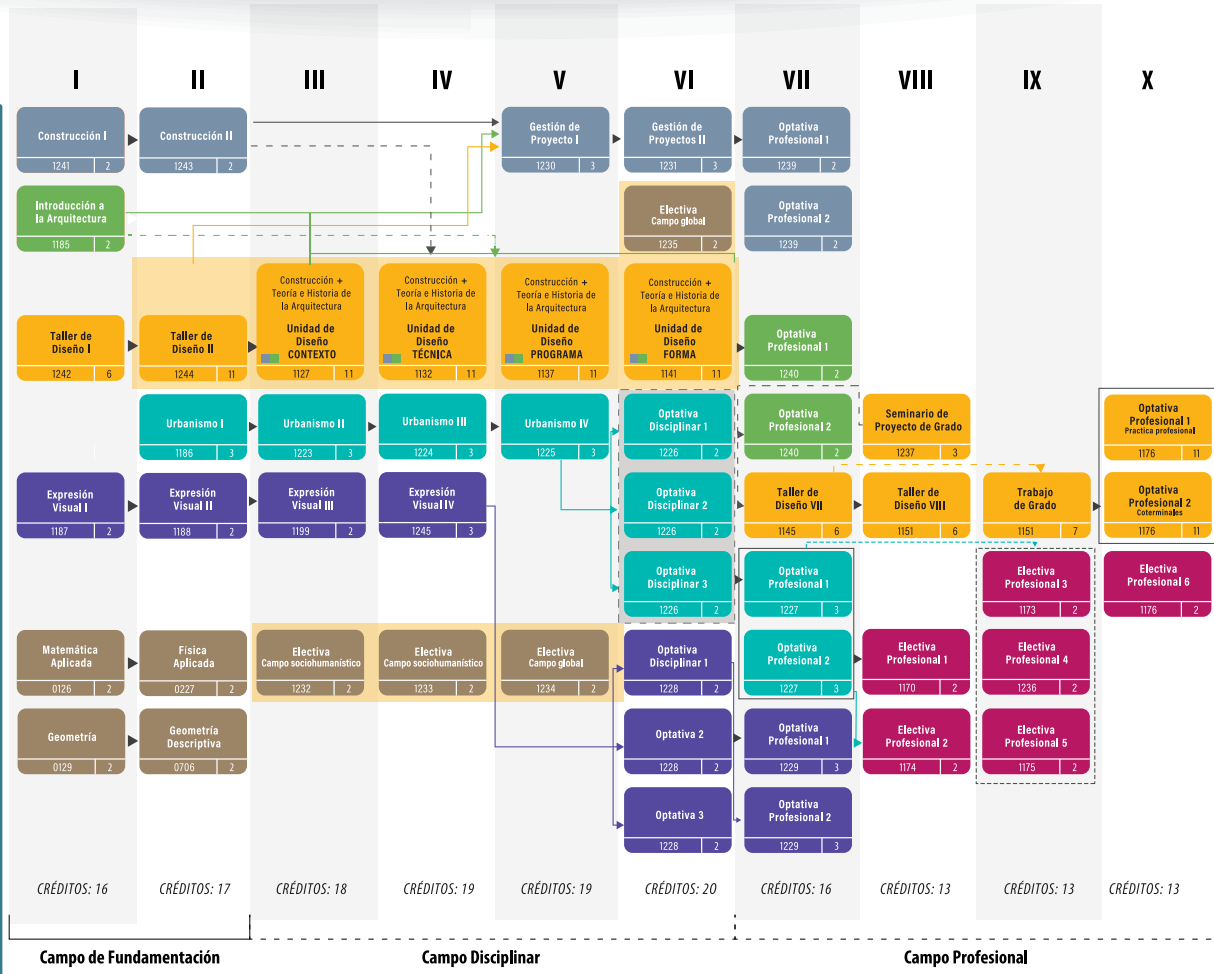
I II III IV V VI VII VIII IX X

Construcción I
1241 2

Construcción II
1243 2

Gestión de Proyecto I
1230 3

Gestión de Proyectos II
1231 3

Optativa Profesional 1
1239 2

Introducción a la Arquitectura
1185 2

Electiva Campo global
1235 2

Optativa Profesional 2
1239 2

Construcción + Teoría e Historia de la Arquitectura
Unidad de Diseño CONTEXTO
1127 11

Construcción + Teoría e Historia de la Arquitectura
Unidad de Diseño TÉCNICA
1132 11

Construcción + Teoría e Historia de la Arquitectura
Unidad de Diseño PROGRAMA
1137 11

Construcción + Teoría e Historia de la Arquitectura
Unidad de Diseño FORMA
1141 11

Taller de Diseño I
1242 6

Taller de Diseño II
1244 11

Optativa Profesional 1
1240 2

Urbanismo I
1186 3

Urbanismo II
1223 3

Urbanismo III
1224 3

Urbanismo IV
1225 3

Optativa Disciplinar 1
1226 2

Optativa Profesional 2
1240 2

Seminario de Proyecto de Grado
1237 3

Optativa Profesional 1
Practica profesional
1176 11

Expresión Visual I
1187 2

Expresión Visual II
1188 2

Expresión Visual III
1199 2

Expresión Visual IV
1245 3

Optativa Disciplinar 2
1226 2

Taller de Diseño VII
1145 6

Taller de Diseño VIII
1151 6

Trabajo de Grado
1151 7

Optativa Profesional 2
Coterminales
1176 11

Optativa Disciplinar 3
1226 2

Optativa Profesional 1
1227 3

Electiva Profesional 3
1173 2

Electiva Profesional 6
1176 2

Matemática Aplicada
0126 2

Física Aplicada
0227 2

Electiva Campo sociohumanístico
1232 2

Electiva Campo sociohumanístico
1233 2

Electiva Campo global
1234 2

Optativa Disciplinar 1
1228 2

Optativa Profesional 2
1227 3

Electiva Profesional 1
1170 2

Electiva Profesional 4
1236 2

Geometría
0129 2

Geometría Descriptiva
0706 2

Optativa 2
1228 2

Optativa Profesional 1
1229 3

Electiva Profesional 2
1174 2

Electiva Profesional 5
1175 2

Optativa 3
1228 2

Optativa Profesional 2
1229 3

CRÉDITOS: 16 CRÉDITOS: 17 CRÉDITOS: 18 CRÉDITOS: 19 CRÉDITOS: 19 CRÉDITOS: 20 CRÉDITOS: 16 CRÉDITOS: 13 CRÉDITOS: 13 CRÉDITOS: 13

Campo de Fundamentación
Campo Disciplinar
Campo Profesional